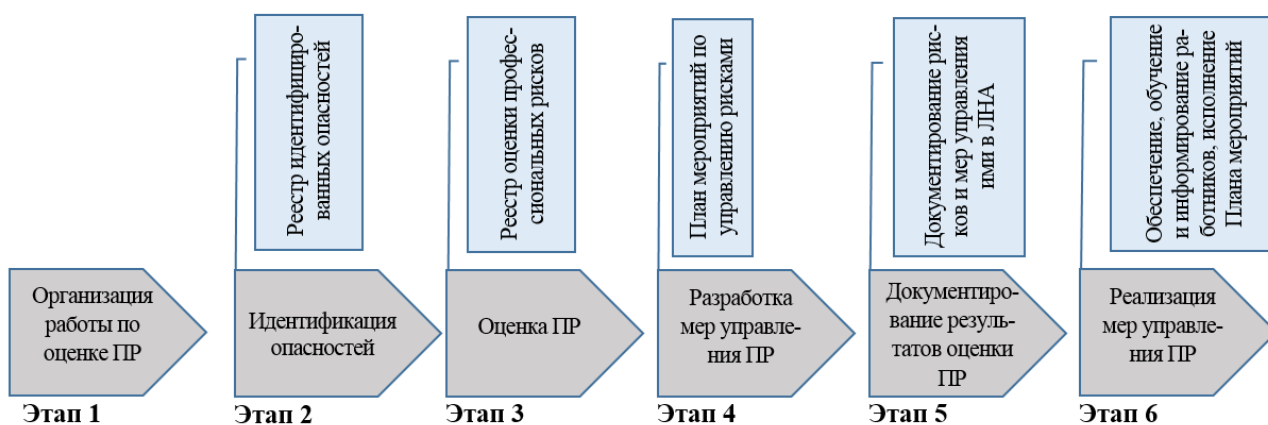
Реестр идентифицированных опасностей

Реестр оценки профессиональных рисков

План мероприятий по управлению рисками

Документирование рисков и мер управления ими в ЛНА

Обеспечение, обучение и информирование работников, исполнение Плана мероприятий

Организация работы по оценке ПР

Этап 1

Идентификация опасностей

Этап 2

Оценка ПР

Этап 3

Разработка мер управления ПР

Этап 4

Документирование результатов оценки ПР

Этап 5

Реализация мер управления ПР

Этап 6